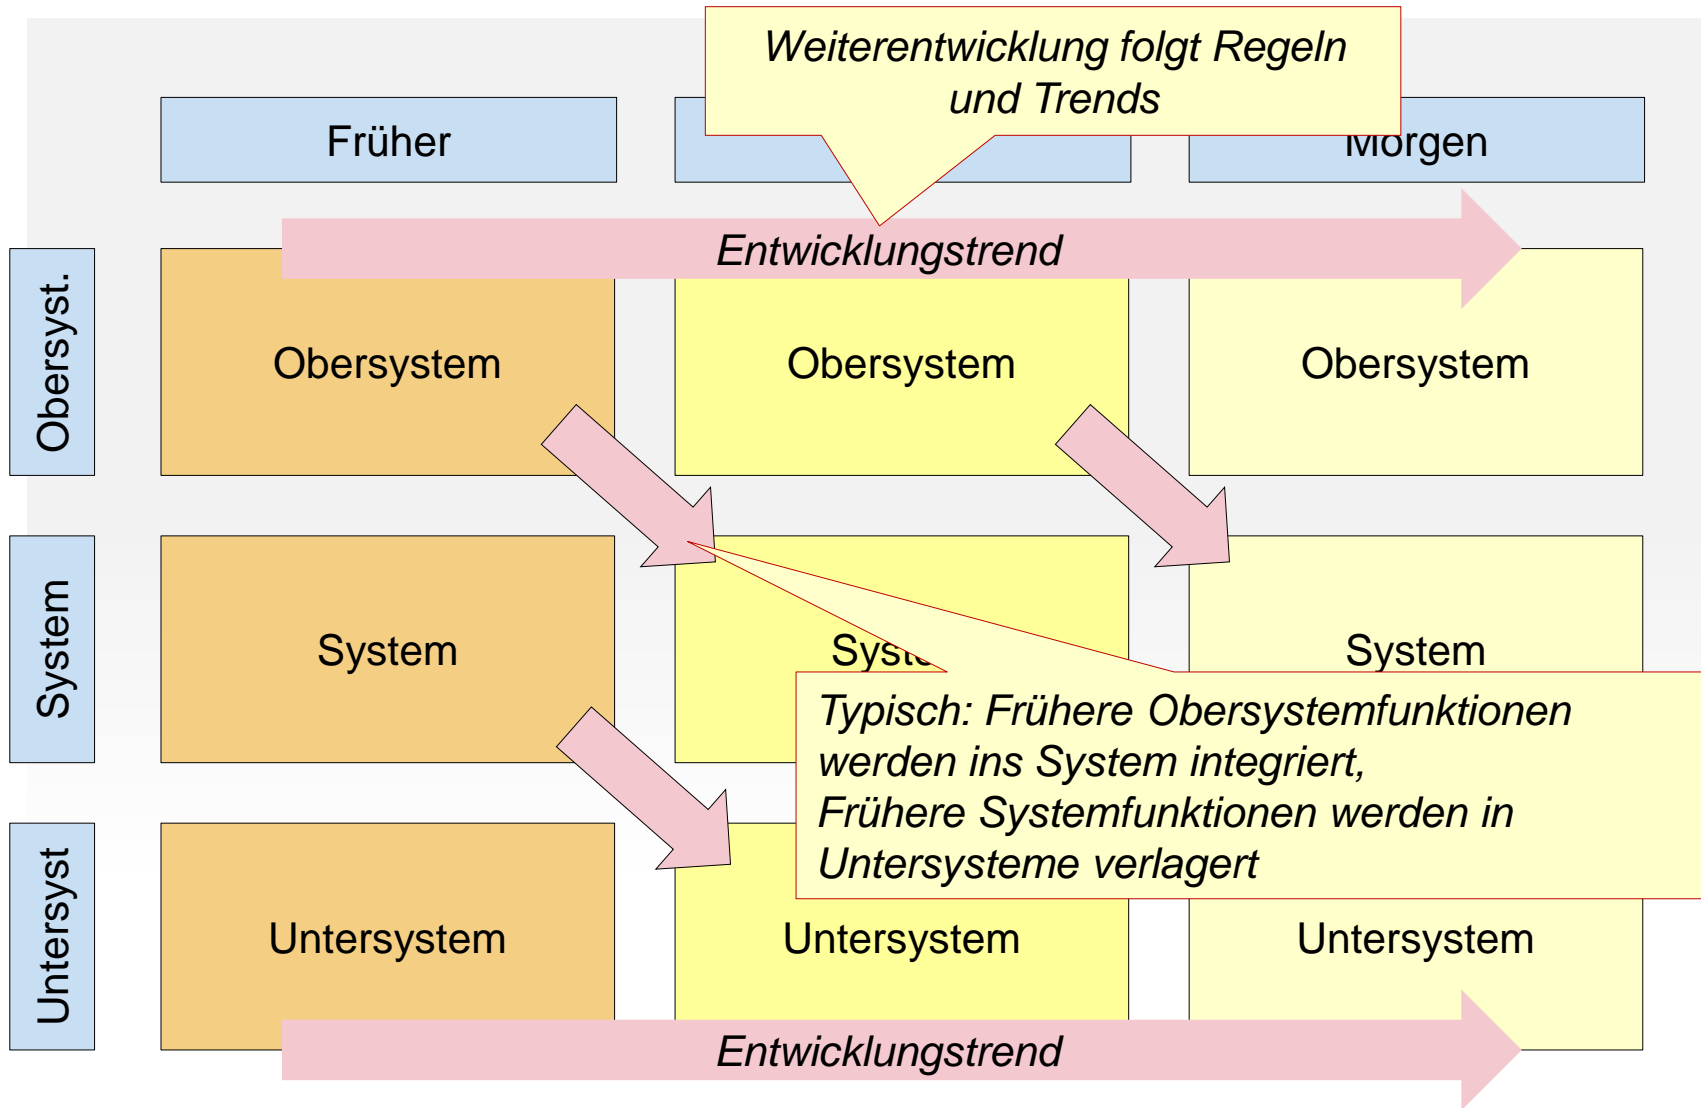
Weiterentwicklung folgt Regeln und Trends

Früher

Morgen

Entwicklungstrend

Obersyst.

Obersystem

Obersystem

Obersystem

System

System

Syst

System

Typisch: Frühere Obersystemfunktionen werden ins System integriert,
Frühere Systemfunktionen werden in Untersysteme verlagert

Untersyst

Untersystem

Untersystem

Untersystem

Entwicklungstrend